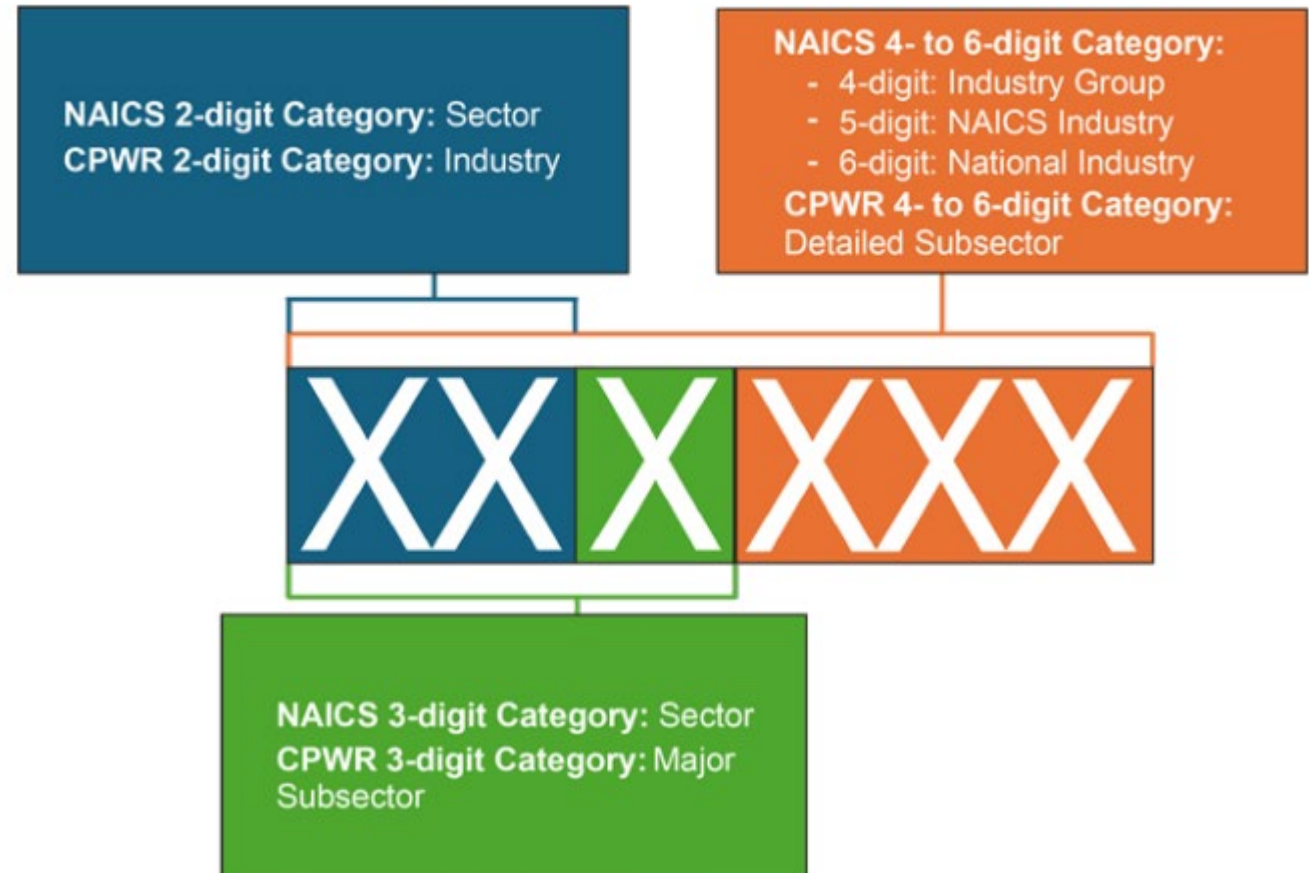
NAICS 2-digit Category: Sector
CPWR 2-digit Category: Industry

NAICS 4- to 6-digit Category:
- 4-digit: Industry Group
- 5-digit: NAICS Industry
- 6-digit: National Industry
CPWR 4- to 6-digit Category: Detailed Subsector

XX X XXX

NAICS 3-digit Category: Sector
CPWR 3-digit Category: Major Subsector